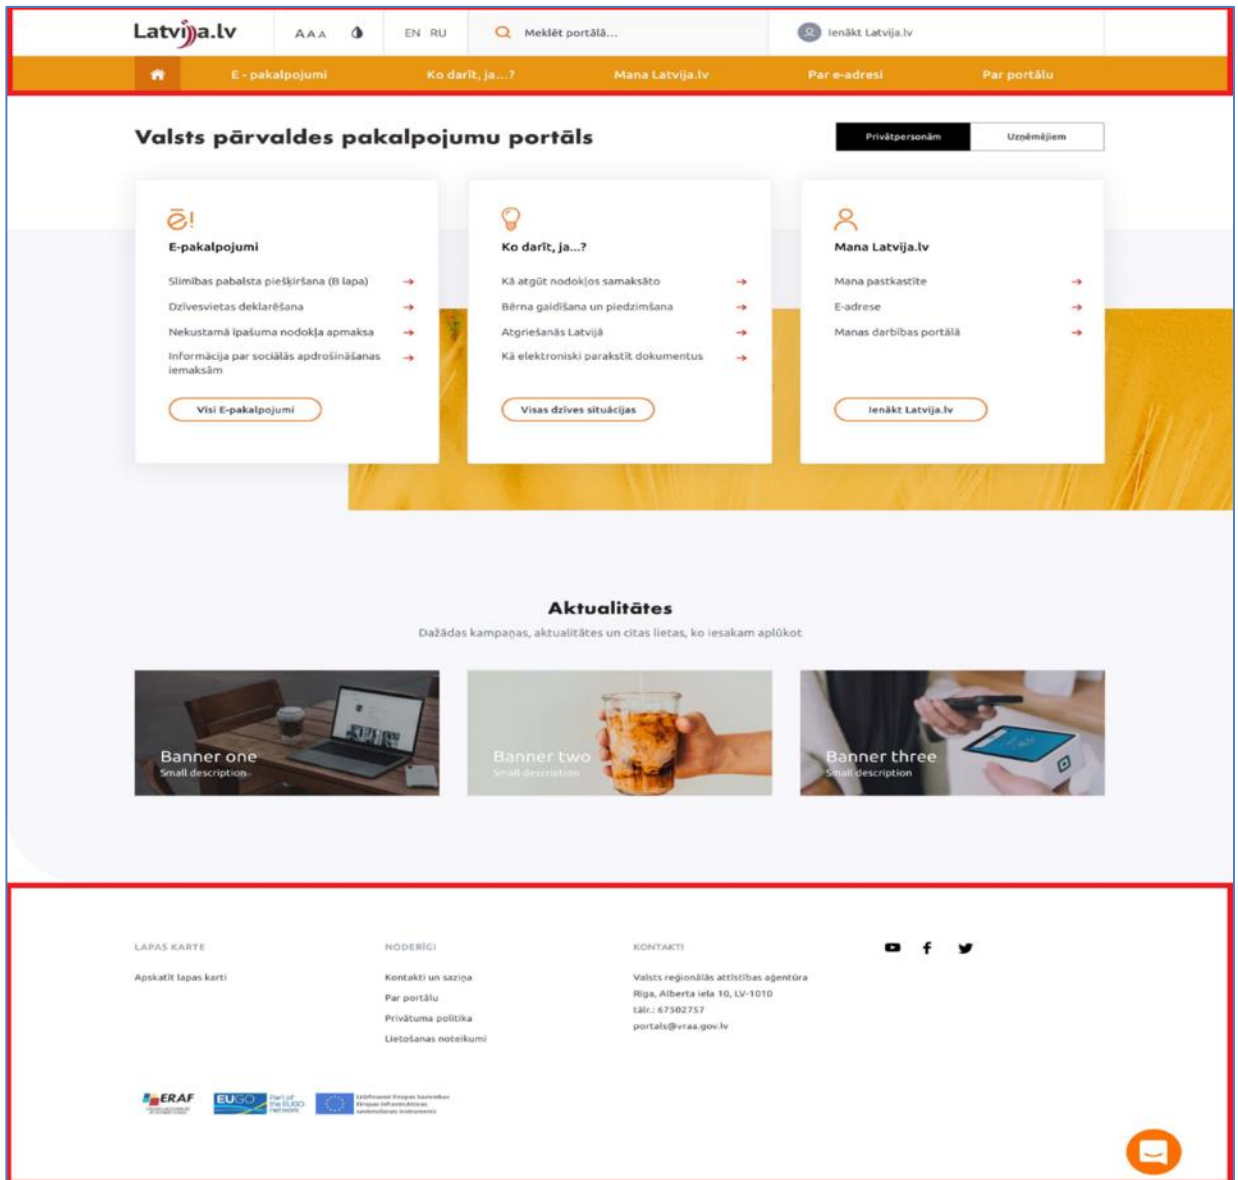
Latvija.lv AAA EN RU Meklēt portālā... Ienākt Latvija.lv

E - pakalpojumi Ko darīt, ja...? Mana Latvija.lv Par e-adresi Par portālu

Valsts pārvaldes pakalpojumu portāls

Privātpersonām Uzņēmējiem

E-pakalpojumi
Slimības pabalsta piešķiršana (B lapa)
Dzīvesvietas deklarēšana
Nekustamā īpašuma nodokļa apmaksa
Informācija par sociālās apdrošināšanas iemaksām
Visi E-pakalpojumi

Ko darīt, ja...?
Kā atgūt nodokļos samaksāto
Bērna gaidīšana un piedzimšana
Atgriešanās Latvijā
Kā elektroniski parakstīt dokumentus
Visas dzīves situācijas

Mana Latvija.lv
Mana pastkastīte
E-adrese
Manas darbības portālā
Ienākt Latvija.lv

Aktualitātes
Dažādas kampaņas, aktualitātes un citas lietas, ko iesakam aplūkot

Banner one
Small description

Banner two
Small description

Banner three
Small description

LAPAS KARTE
Apskatīt lapas karti

NODERĪGI
Kontakti un saziņa
Par portālu
Privātuma politika
Lietošanas noteikumi

KONTAKTI
Valsts reģionālās attīstības aģentūra
Rīga, Alberta iela 10, LV-1010
tālr.: 67502757
portals@vraa.gov.lv

ERAF EUGO Part of the EUGO network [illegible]